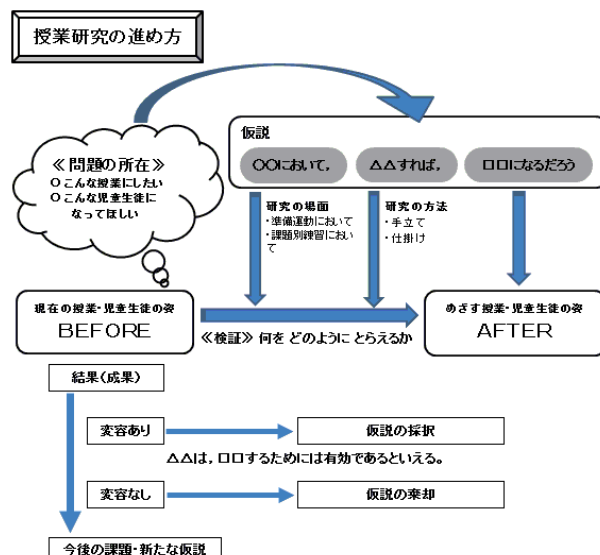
授業研究の進め方

《問題の所在》
○こんな授業にしたい
○こんな児童生徒になってほしい

仮説

○○において，

△△すれば，

□□になるだろう

研究の場面
・準備運動において
・課題別練習において

研究の方法
・手立て
・仕掛け

現在の授業・児童生徒の姿
BEFORE

《検証》何を どのように とらえるか

めざす授業・児童生徒の姿
AFTER

結果（成果）

変容あり

仮説の採択

△△は，□□するためには有効であるといえる。

変容なし

仮説の棄却

今後の課題・新たな仮説